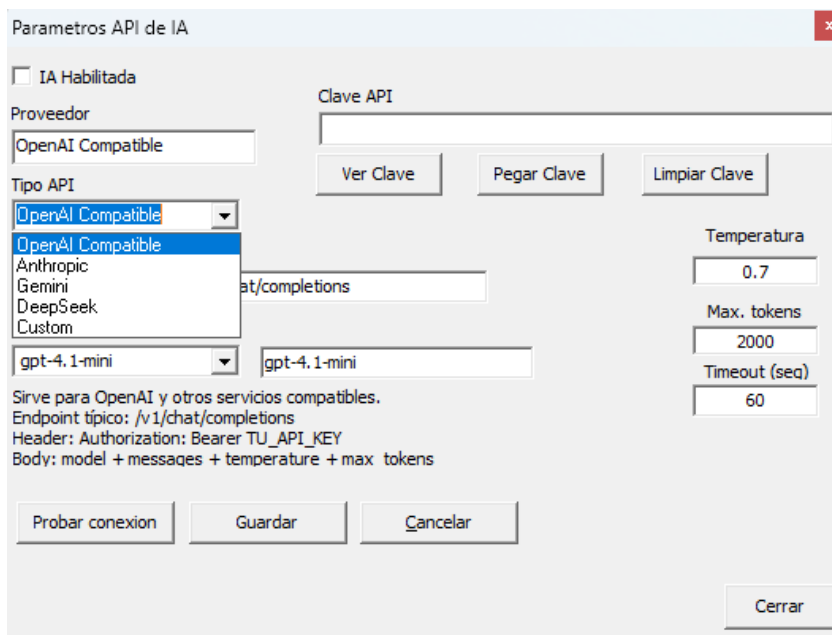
Parametros API de IA

IA Habilitada

Proveedor

OpenAI Compatible

Clave API

Ver Clave

Pegar Clave

Limpiar Clave

Tipo API

OpenAI Compatible

OpenAI Compatible
Anthropic
Gemini
DeepSeek
Custom

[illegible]at/completions

Temperatura

0.7

Max. tokens

2000

Timeout (seg)

60

gpt-4.1-mini

gpt-4.1-mini

Sirve para OpenAI y otros servicios compatibles.
Endpoint típico: /v1/chat/completions
Header: Authorization: Bearer TU_API_KEY
Body: model + messages + temperature + max_tokens

Probar conexion

Guardar

Cancelar

Cerrar